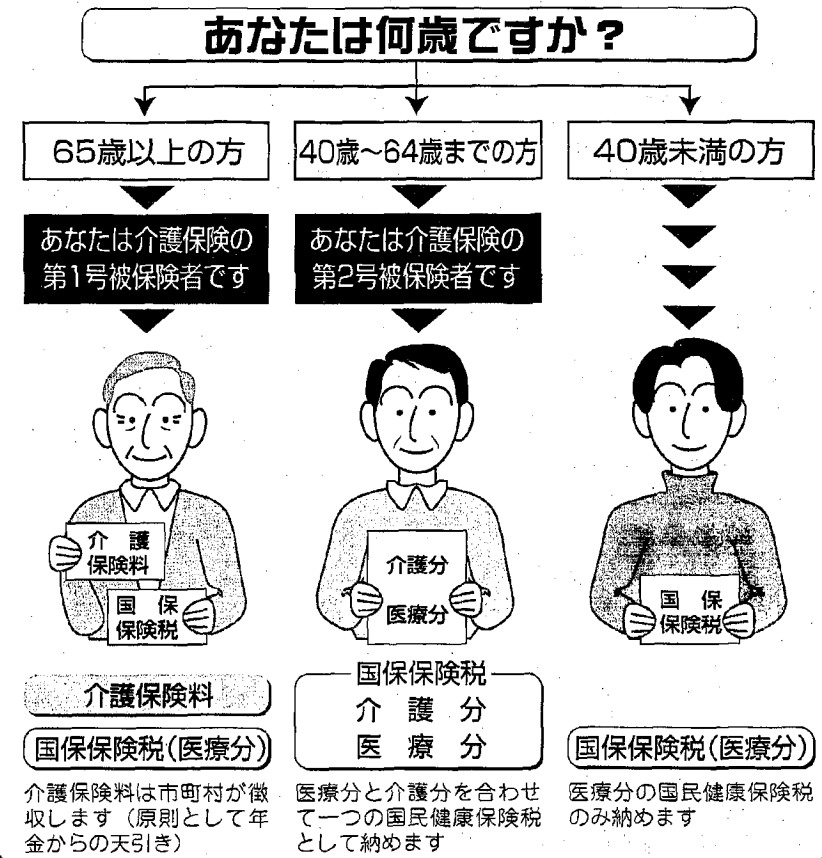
あなたは何歳ですか？

65歳以上の方

あなたは介護保険の第1号被保険者です

介護保険料

国保保険税

介護保険料

国保保険税（医療分）

介護保険料は市町村が徴収します（原則として年金からの天引き）

40歳～64歳までの方

あなたは介護保険の第2号被保険者です

介護分

医療分

国保保険税

介護分

医療分

医療分と介護分を合わせて一つの国民健康保険税として納めます

40歳未満の方

国保保険税

国保保険税（医療分）

医療分の国民健康保険税のみ納めます